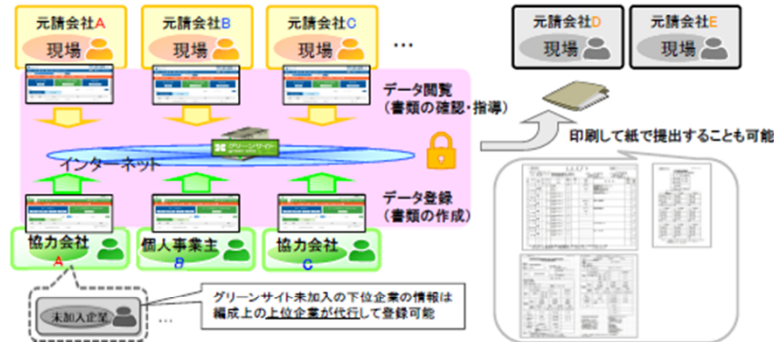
元請会社A
現場

元請会社B
現場

元請会社C
現場

…

元請会社D
現場

元請会社E
現場

データ閲覧
（書類の確認・指導）

グリーンサイト

インターネット

印刷して紙で提出することも可能

データ登録
（書類の作成）

協力会社
A

個人事業主
B

協力会社
C

未加入企業

…

グリーンサイト未加入の下位企業の情報は編成上の上位企業が代行して登録可能